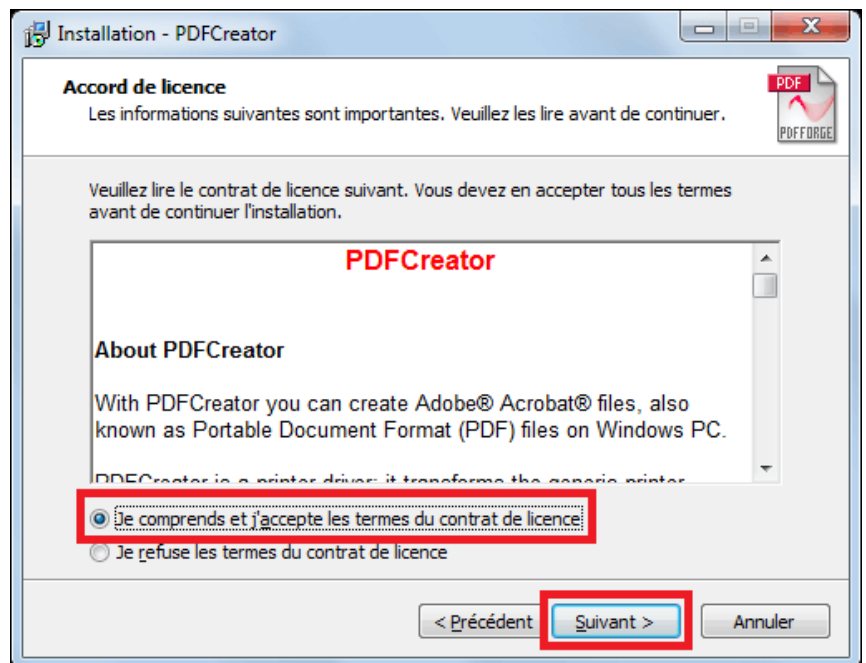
Installation - PDFCreator

Accord de licence

Les informations suivantes sont importantes. Veuillez les lire avant de continuer.

PDF

PDFFORGE

Veuillez lire le contrat de licence suivant. Vous devez en accepter tous les termes avant de continuer l'installation.

PDFCreator

About PDFCreator

With PDFCreator you can create Adobe® Acrobat® files, also known as Portable Document Format (PDF) files on Windows PC.

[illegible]

Je comprends et j'accepte les termes du contrat de licence

Je refuse les termes du contrat de licence

< Précédent

Suivant >

Annuler